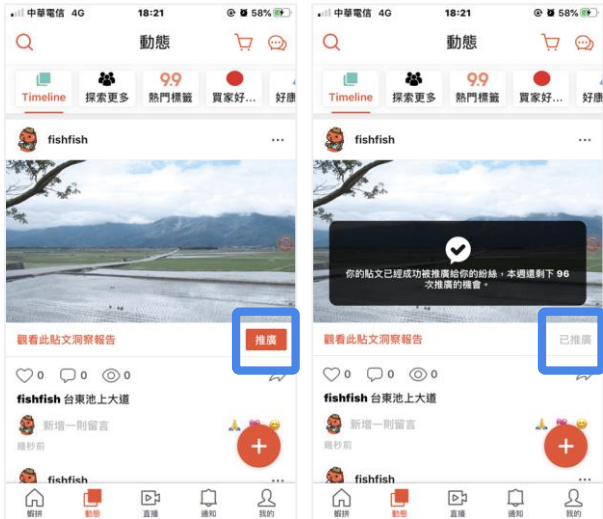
中華電信 4G 18:21 58%

動態

Timeline 探索更多 9.9 熱門標籤 買家好... 好康

fishfish ...

觀看此貼文洞察報告 推廣

0 0 0

fishfish 台東池上大道

新增一則留言

幾秒前

fishfish

蝦拼 動態 直播 通知 我的

中華電信 4G 18:21 58%

動態

Timeline 探索更多 9.9 熱門標籤 買家好... 好康

fishfish ...

你的貼文已經成功被推廣給你的粉絲，本週還剩下 96 次推廣的機會。

觀看此貼文洞察報告 已推廣

0 0 0

fishfish 台東池上大道

新增一則留言

幾秒前

fishfish

蝦拼 動態 直播 通知 我的